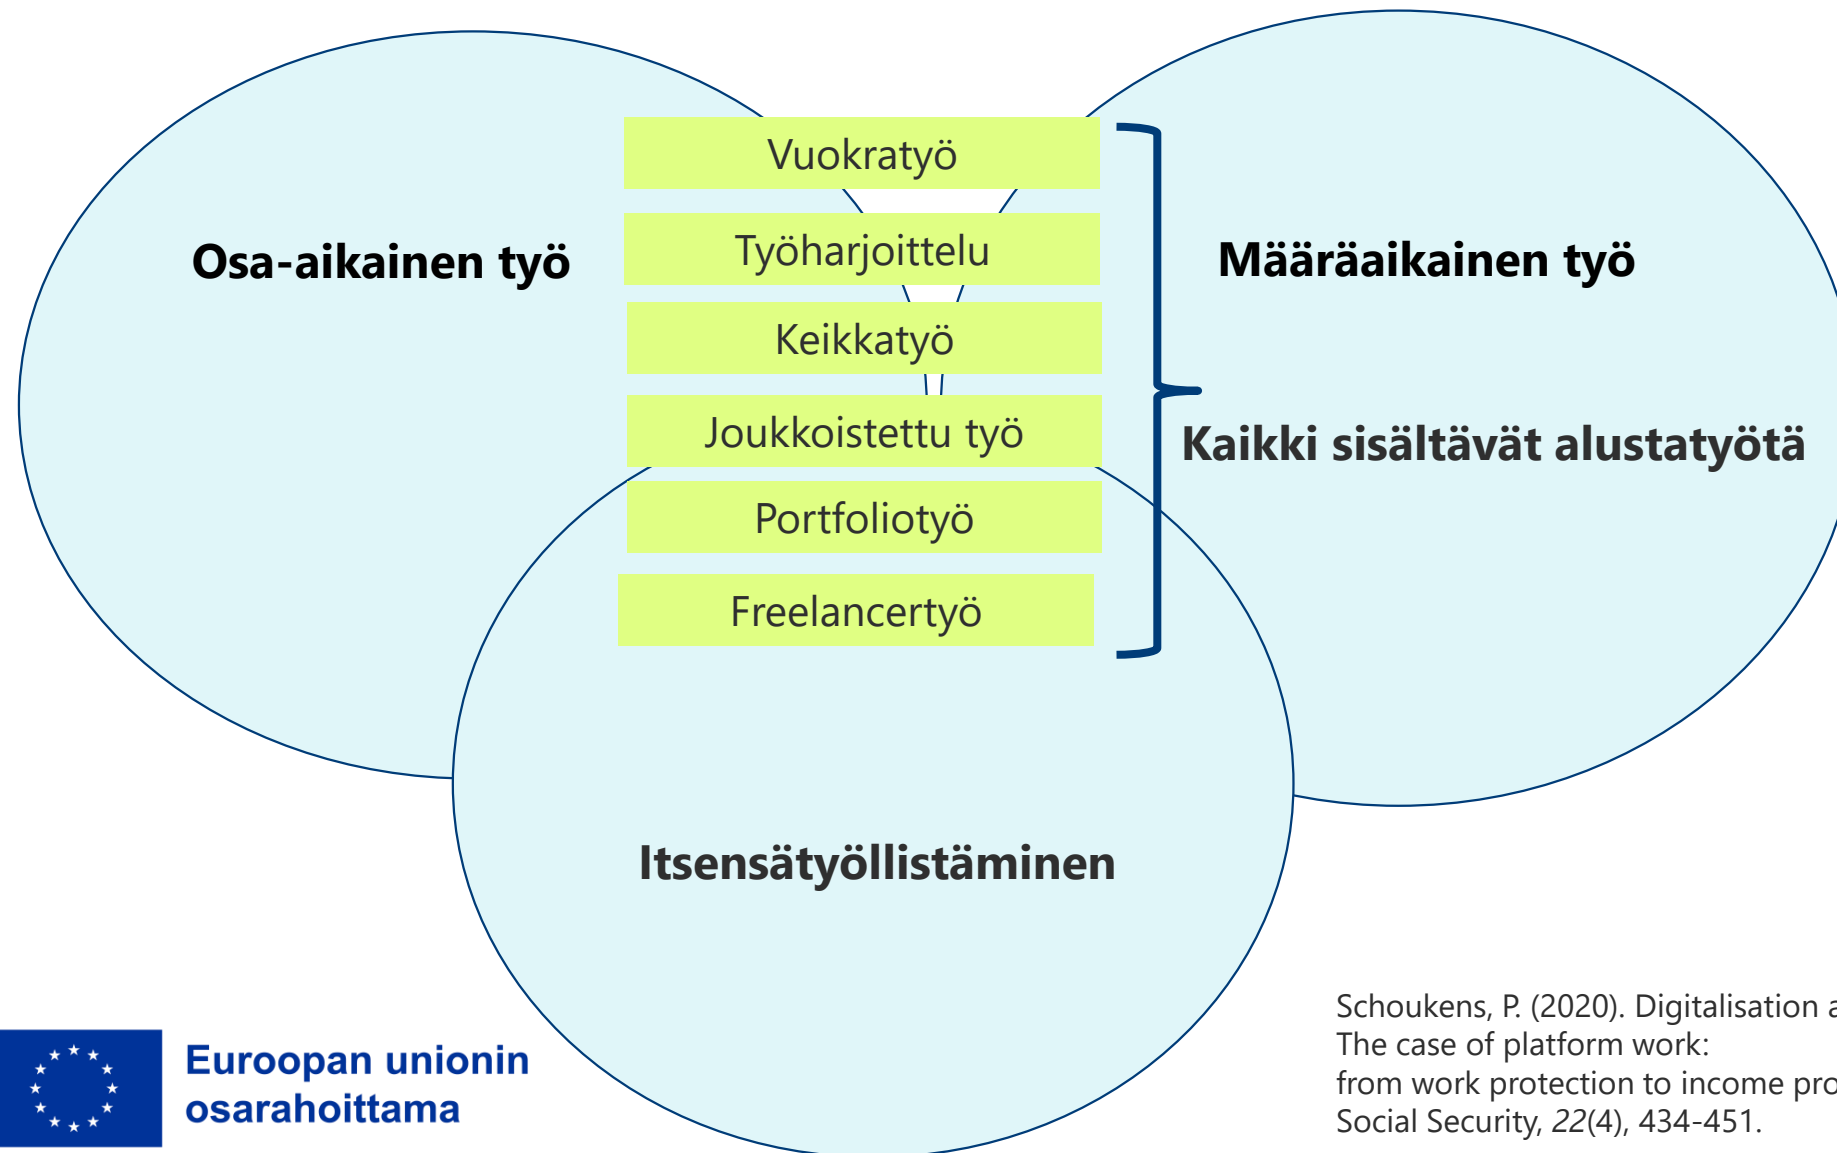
Osa-aikainen työ

Vuokratyö

Työharjoittelu

Keikkatyö

Joukkoistettu työ

Portfoliotyö

Freelancertyö

Määräaikainen työ

Kaikki sisältävät alustatyötä

Itsensätyöllistäminen

Euroopan unionin osarahoittama

Schoukens, P. (2020). Digitalisation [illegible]
The case of platform work:
from work protection to income pro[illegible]
Social Security, *22*(4), 434-451.